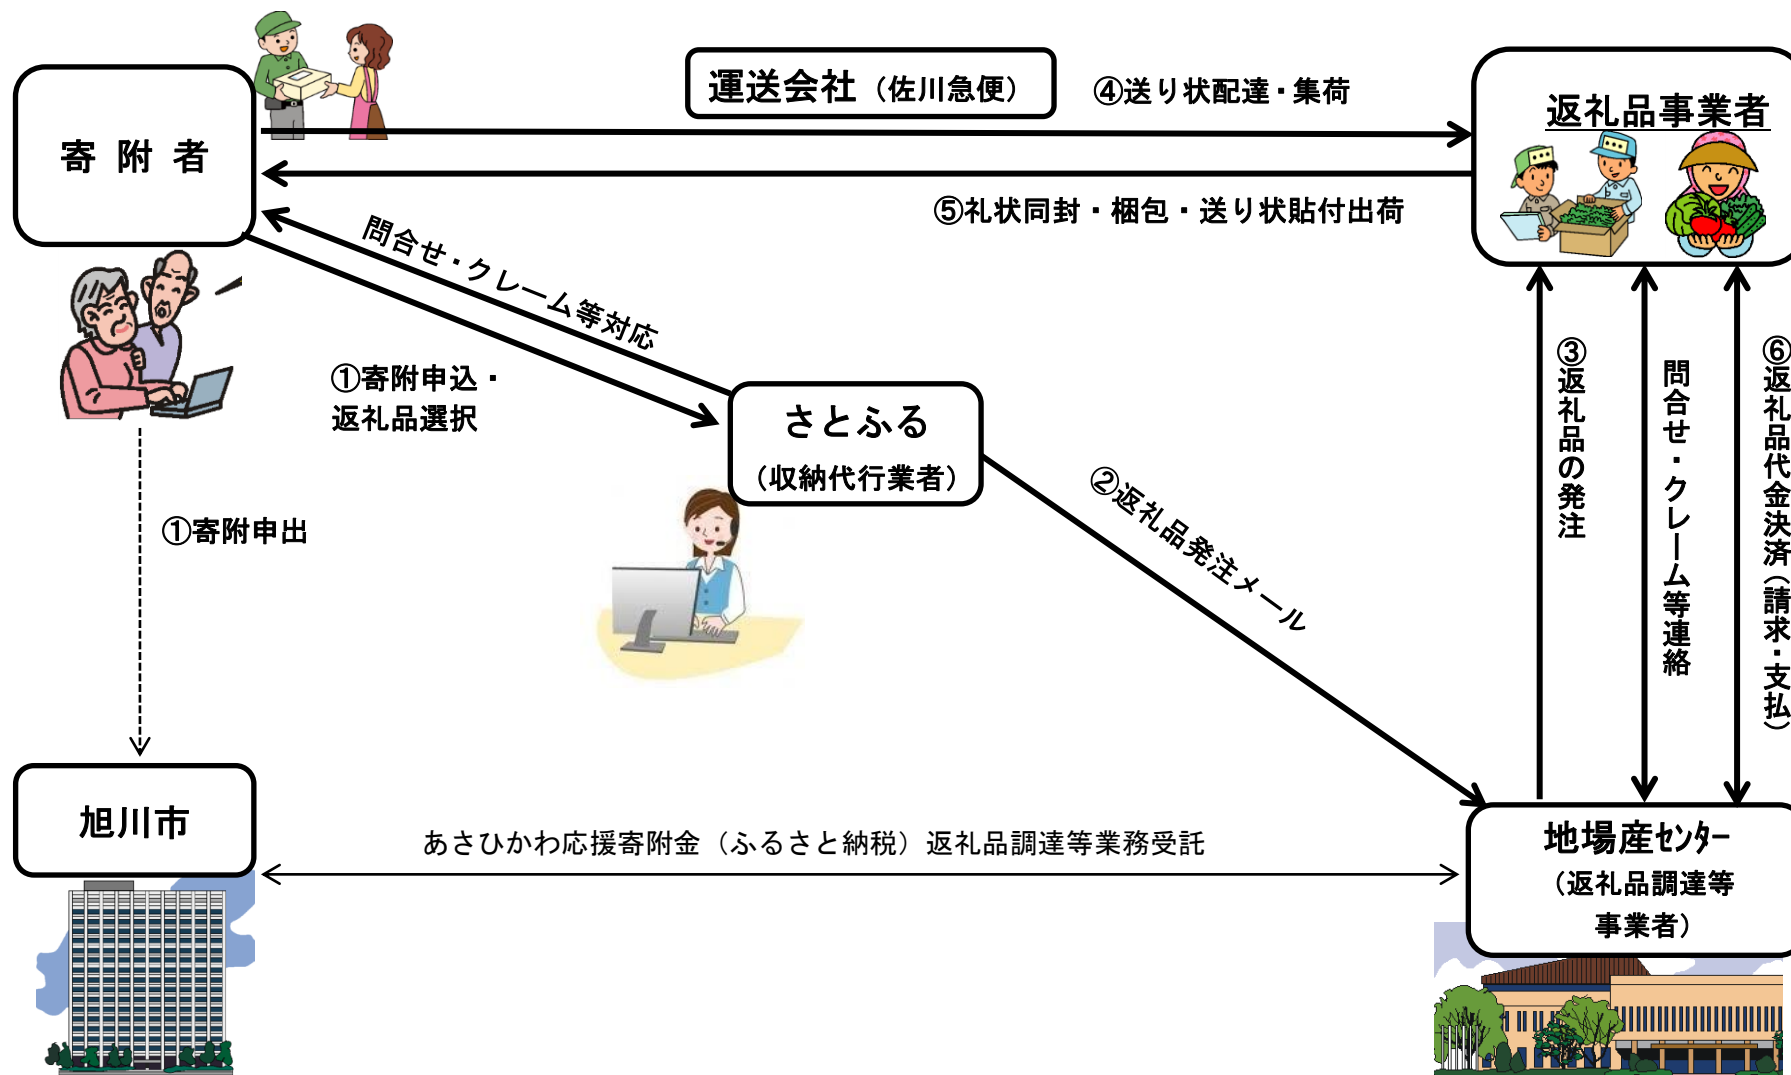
寄附者

運送会社（佐川急便）

④送り状配達・集荷

返礼品事業者

⑤礼状同封・梱包・送り状貼付出荷

問合せ・クレーム等対応

①寄附申込・
返礼品選択

さとふる
（収納代行業者）

②返礼品発注メール

③返礼品の発注

問合せ・クレーム等連絡

⑥返礼品代金決済（請求・支払）

①寄附申出

旭川市

あさひかわ応援寄附金（ふるさと納税）返礼品調達等業務受託

地場産センター
（返礼品調達等
事業者）